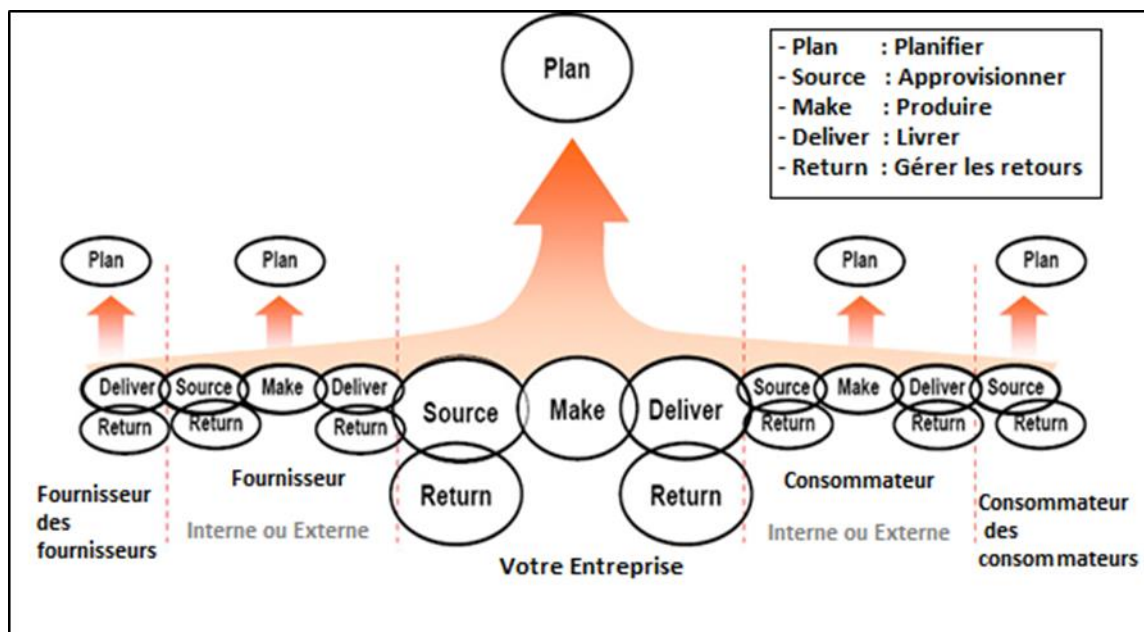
Plan

- Plan : Planifier
- Source : Approvisionner
- Make : Produire
- Deliver : Livrer
- Return : Gérer les retours

Plan
Plan
Plan
Plan

Deliver
Return
Source
Return
Make
Deliver
Return
Source
Return
Make
Deliver
Return
Source
Return
Make
Deliver
Return
Source
Return

Fournisseur des fournisseurs

Fournisseur
Interne ou Externe

Votre Entreprise

Consommateur
Interne ou Externe

Consommateur des consommateurs